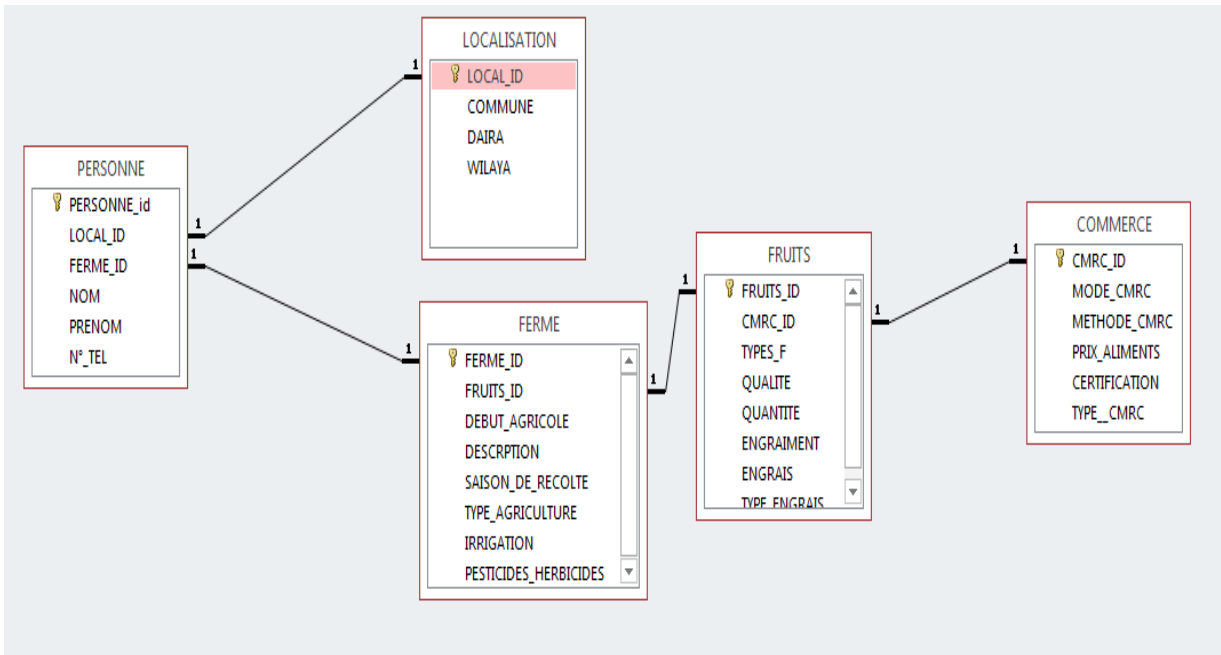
LOCALISATION
LOCAL_ID
COMMUNE
DAIRA
WILAYA

PERSONNE
PERSONNE_id
LOCAL_ID
FERME_ID
NOM
PRENOM
N°_TEL

1
1
1
1

FERME
FERME_ID
FRUITS_ID
DEBUT_AGRICOLE
DESCRPTION
SAISON_DE_RECOLTE
TYPE_AGRICULTURE
IRRIGATION
PESTICIDES_HERBICIDES

1
1

FRUITS
FRUITS_ID
CMRC_ID
TYPES_F
QUALITE
QUANTITE
ENGRAIMENT
ENGRAIS
TYPE_ENGRAIS

1
1

COMMERCE
CMRC_ID
MODE_CMRC
METHODE_CMRC
PRIX_ALIMENTS
CERTIFICATION
TYPE__CMRC